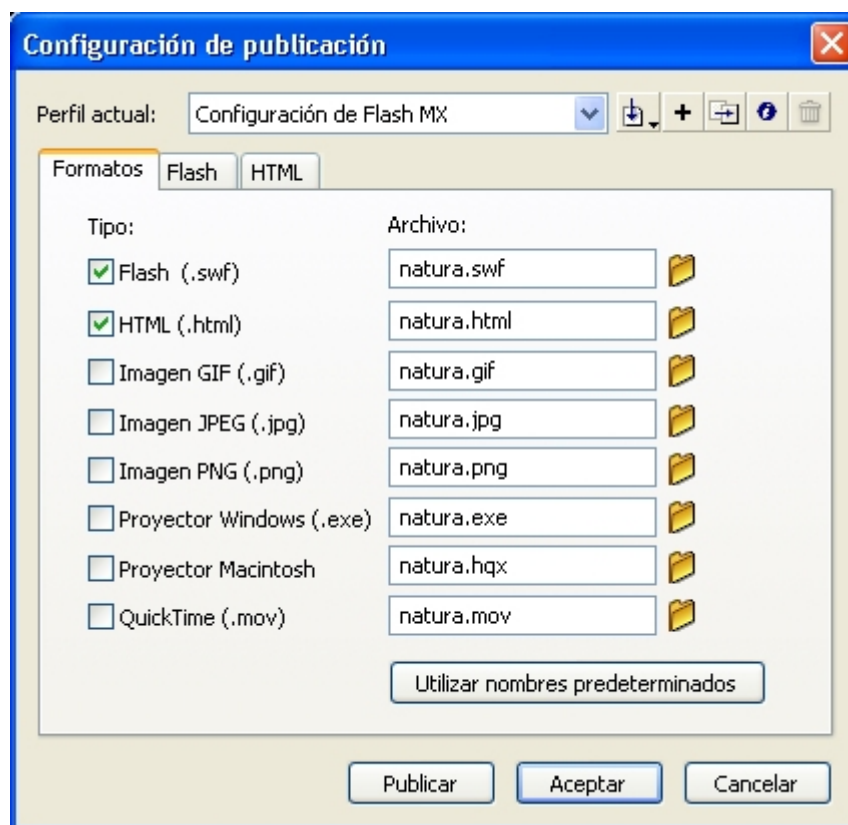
Configuración de publicación

Perfil actual: Configuración de Flash MX

Formatos | Flash | HTML

Tipo: Archivo:

Flash (.swf) natura.swf

HTML (.html) natura.html

Imagen GIF (.gif) natura.gif

Imagen JPEG (.jpg) natura.jpg

Imagen PNG (.png) natura.png

Proyector Windows (.exe) natura.exe

Proyector Macintosh natura.hqx

QuickTime (.mov) natura.mov

Utilizar nombres predeterminados

Publicar Aceptar Cancelar